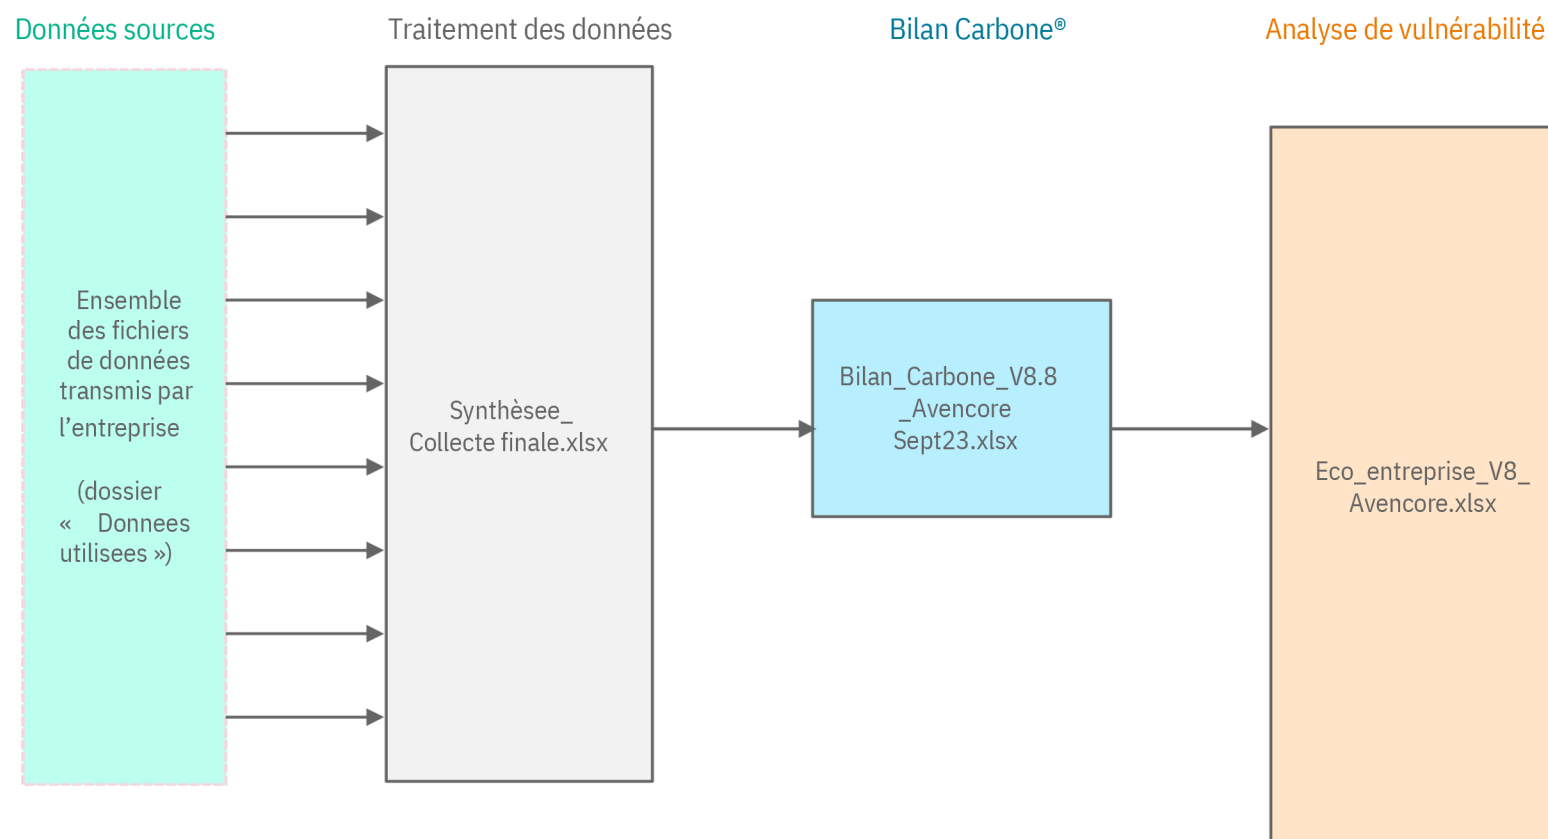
Données sources

Traitement des données

Bilan Carbone®

Analyse de vulnérabilité

Ensemble des fichiers de données transmis par l'entreprise

(dossier « Donnees utilisees »)

Synthèsee_ Collecte finale.xlsx

Bilan_Carbone_V8.8 _Avencore Sept23.xlsx

Eco_entreprise_V8_ Avencore.xlsx